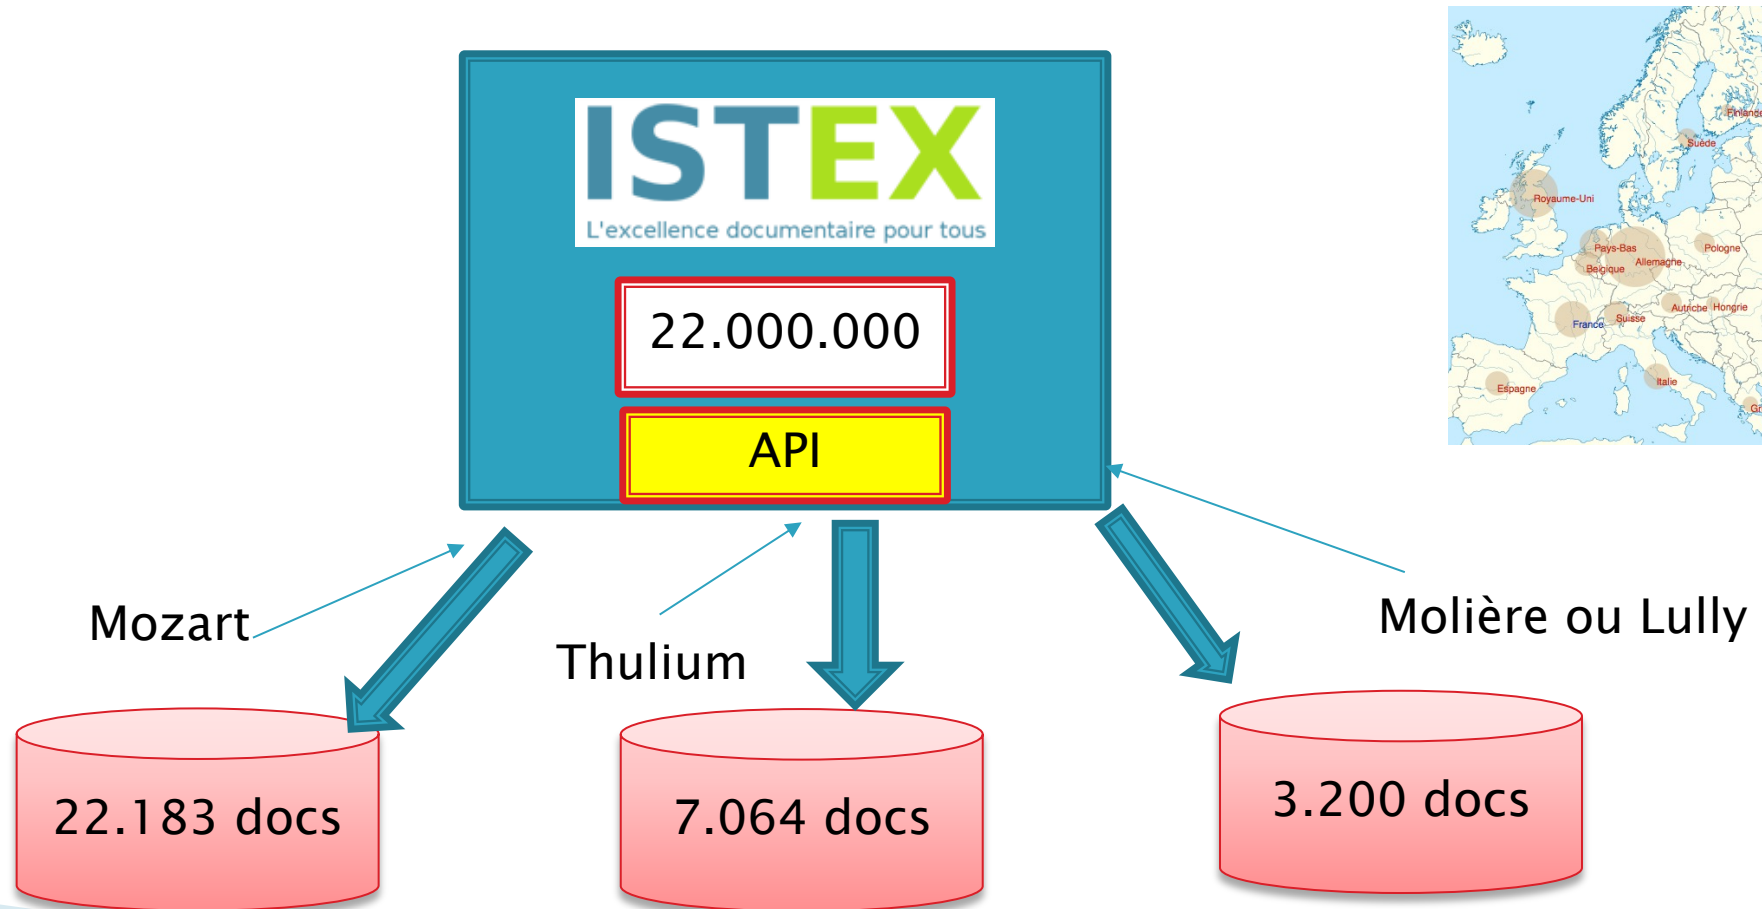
ISTEX
L'excellence documentaire pour tous

22.000.000

API

Finlande
Suède
Royaume-Uni
Pays-Bas
Pologne
Belgique
Allemagne
Autriche
Hongrie
Suisse
France
Italie
Espagne
Gr

Mozart

Thulium

Molière ou Lully

22.183 docs

7.064 docs

3.200 docs